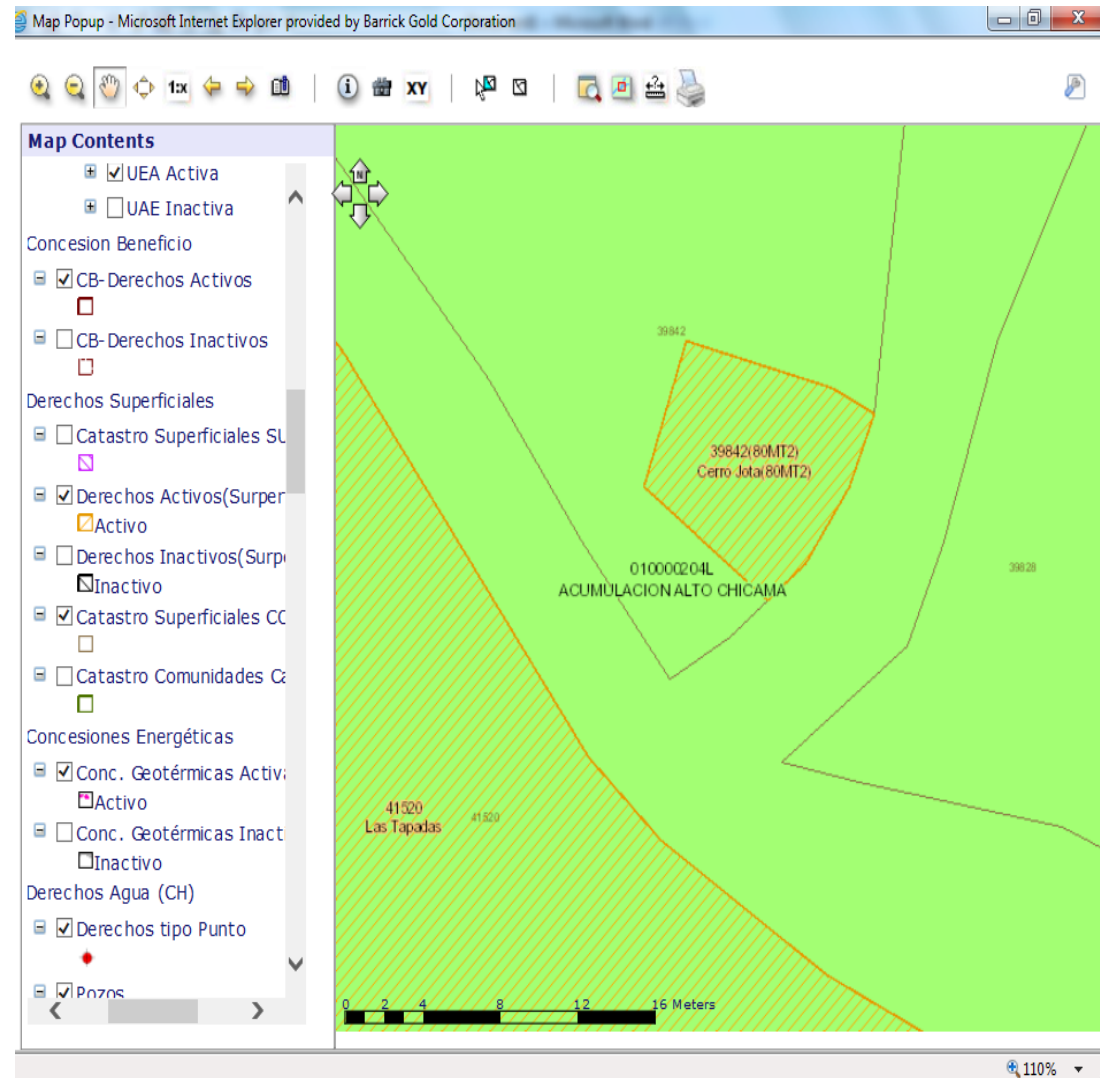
Map Popup - Microsoft Internet Explorer provided by Barrick Gold Corporation

1:X XY

Map Contents

UEA Activa
UAE Inactiva
Concesion Beneficio
CB-Derechos Activos
CB-Derechos Inactivos
Derechos Superficiales
Catastro Superficiales SU
Derechos Activos(Super
Activo
Derechos Inactivos(Surpe
Inactivo
Catastro Superficiales CC
Catastro Comunidades Ca
Concesiones Energéticas
Conc. Geotérmicas Activa
Activo
Conc. Geotérmicas Inact
Inactivo
Derechos Agua (CH)
Derechos tipo Punto
Pozos

N

39842
39842(80MT2)
Cerro Jota(80MT2)
010000204L
ACUMULACION ALTO CHICAMA
39828
41520
Las Tapadas
41520

0 2 4 8 12 16 Meters

110%